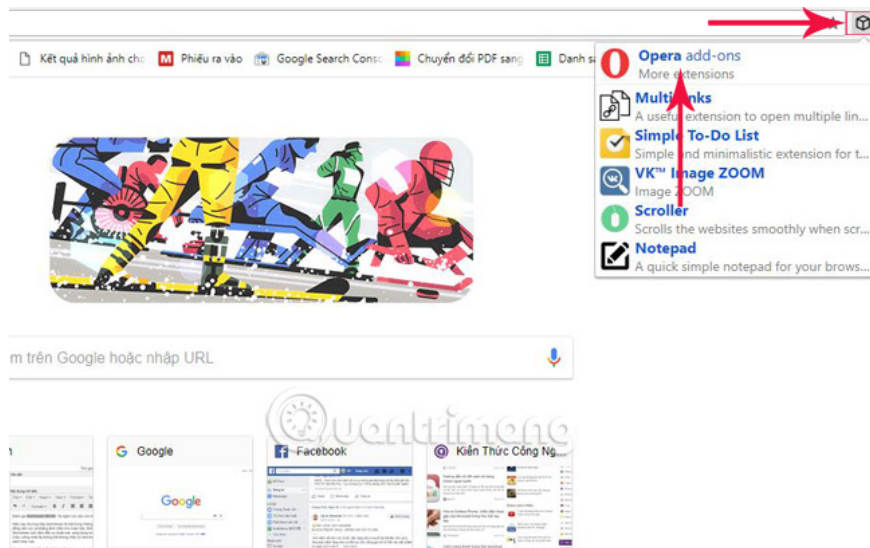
Kết quả hình ảnh cho
Phiếu ra vào
Google Search Conso
Chuyển đổi PDF sang
Danh sa

Opera add-ons
More extensions
Multilinks
A useful extension to open multiple lin...
Simple To-Do List
Simple and minimalistic extension for t...
VK™ Image ZOOM
Image ZOOM
Scroller
Scrolls the websites smoothly when scr...
Notepad
A quick simple notepad for your brows...

m trên Google hoặc nhập URL

Quantrimang

Google
Google
Facebook
Kiến Thức Công Ng...